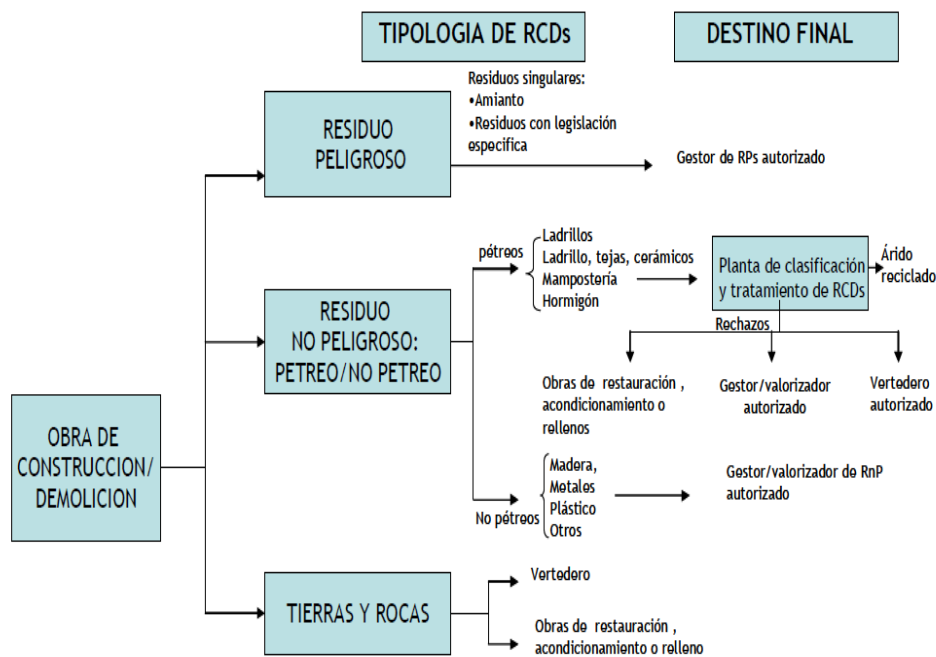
TIPOLOGIA DE RCDs

DESTINO FINAL

OBRA DE CONSTRUCCION/ DEMOLICION

RESIDUO PELIGROSO

Residuos singulares:
•Amianto
•Residuos con legislación especifica

Gestor de RPs autorizado

RESIDUO NO PELIGROSO: PETREO/NO PETREO

pétreos

Ladrillos
Ladrillo, tejas, cerámicos
Mampostería
Hormigón

Planta de clasificación y tratamiento de RCDs

Árido reciclado

Rechazos

Obras de restauración , acondicionamiento o rellenos

Gestor/valorizador autorizado

Vertedero autorizado

No pétreos

Madera,
Metales
Plástico
Otros

Gestor/valorizador de RnP autorizado

TIERRAS Y ROCAS

Vertedero

Obras de restauración , acondicionamiento o relleno